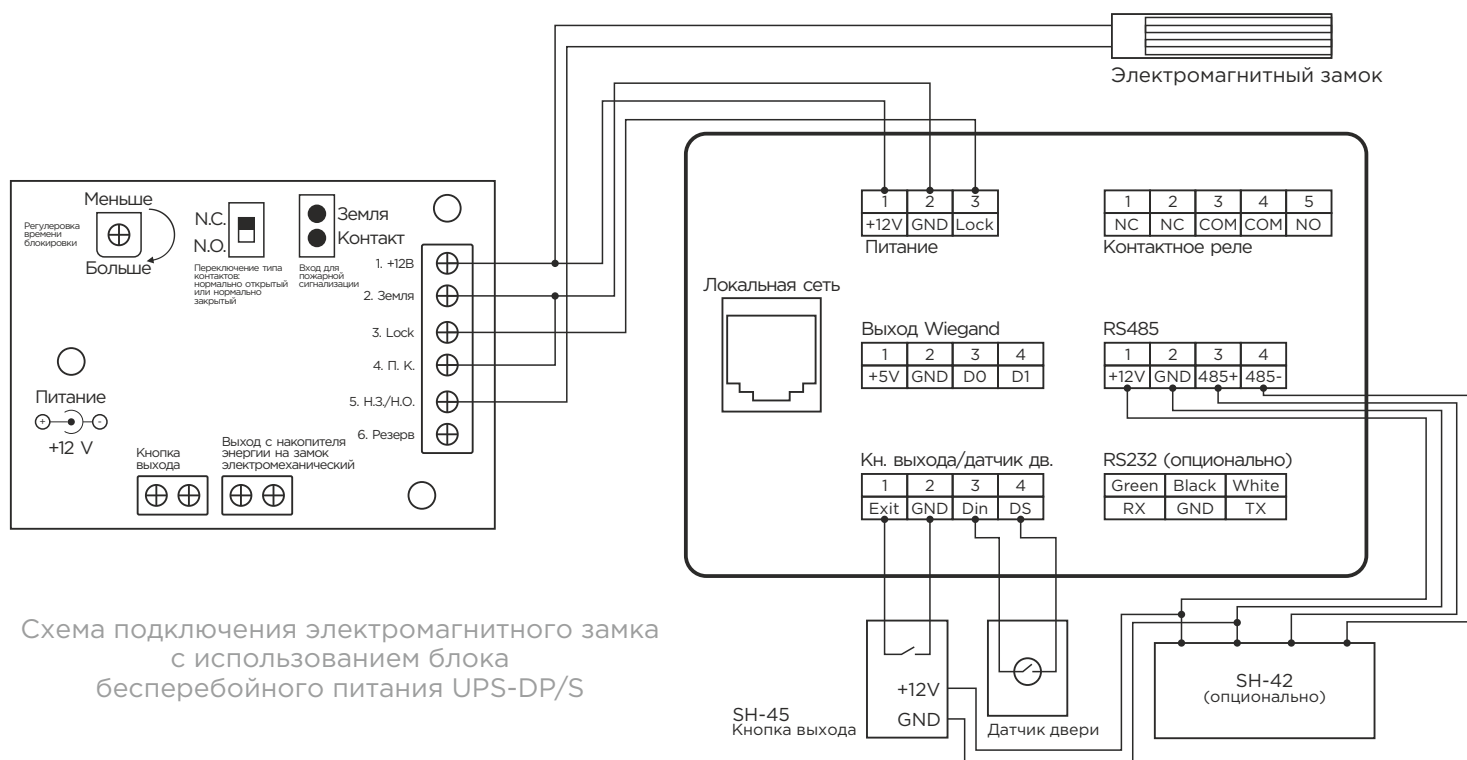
Электромагнитный замок

Меньше

Регулеровка времени блокировки

Больше

N.C.

N.O.

Переключение типа контактов: нормально открытый или нормально закрытый

Земля

Контакт

Вход для пожарной сигнализации

1. +12В

2. Земля

3. Lock

4. П. К.

5. Н.З./Н.О.

6. Резерв

Питание

+12 V

Кнопка выхода

Выход с накопителя энергии на замок электромеханический

| 1 | 2 | 3 |
|---|---|---|
| +12V | GND | Lock |

Питание

| 1 | 2 | 3 | 4 | 5 |
|---|---|---|---|---|
| NC | NC | COM | COM | NO |

Контактное реле

Локальная сеть

Выход Wiegand

| 1 | 2 | 3 | 4 |
|---|---|---|---|
| +5V | GND | D0 | D1 |

RS485

| 1 | 2 | 3 | 4 |
|---|---|---|---|
| +12V | GND | 485+ | 485- |

Кн. выхода/датчик дв.

| 1 | 2 | 3 | 4 |
|---|---|---|---|
| Exit | GND | Din | DS |

RS232 (опционально)

| Green | Black | White |
|---|---|---|
| RX | GND | TX |

Схема подключения электромагнитного замка с использованием блока бесперебойного питания UPS-DP/S

+12V

GND

SH-45
Кнопка выхода

Датчик двери

SH-42
(опционально)